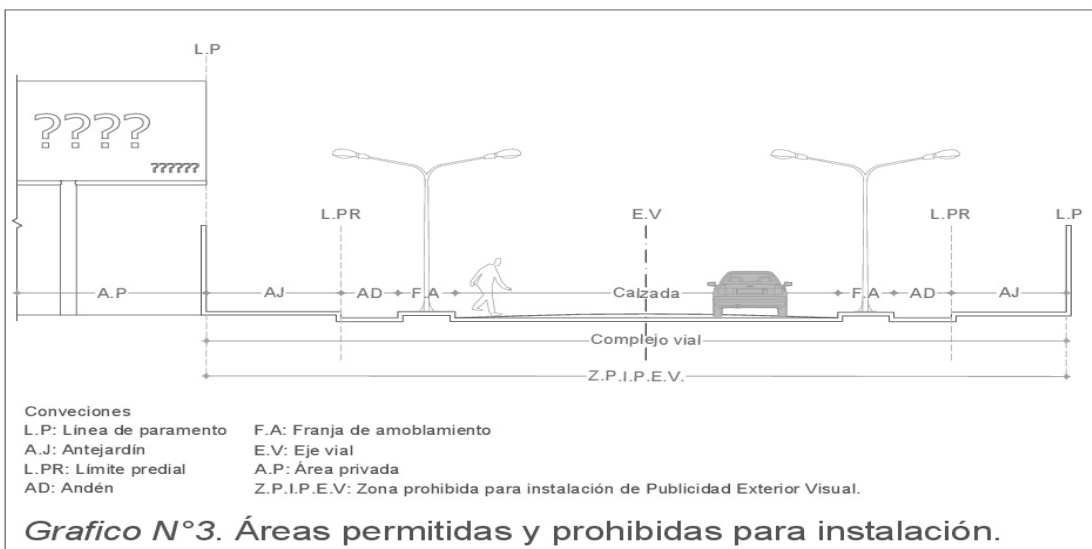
L.P

????

??????

L.PR

E.V

L.PR

L.P

A.P

AJ

AD

F.A

Calzada

F.A

AD

AJ

Complejo vial

Z.P.I.P.E.V.

Conveciones

| | |
|---|---|
| L.P: Línea de paramento | F.A: Franja de amoblamiento |
| A.J: Antejardín | E.V: Eje vial |
| L.PR: Límite predial | A.P: Área privada |
| AD: Andén | Z.P.I.P.E.V: Zona prohibida para instalación de Publicidad Exterior Visual. |

*Grafico N°3*. Áreas permitidas y prohibidas para instalación.